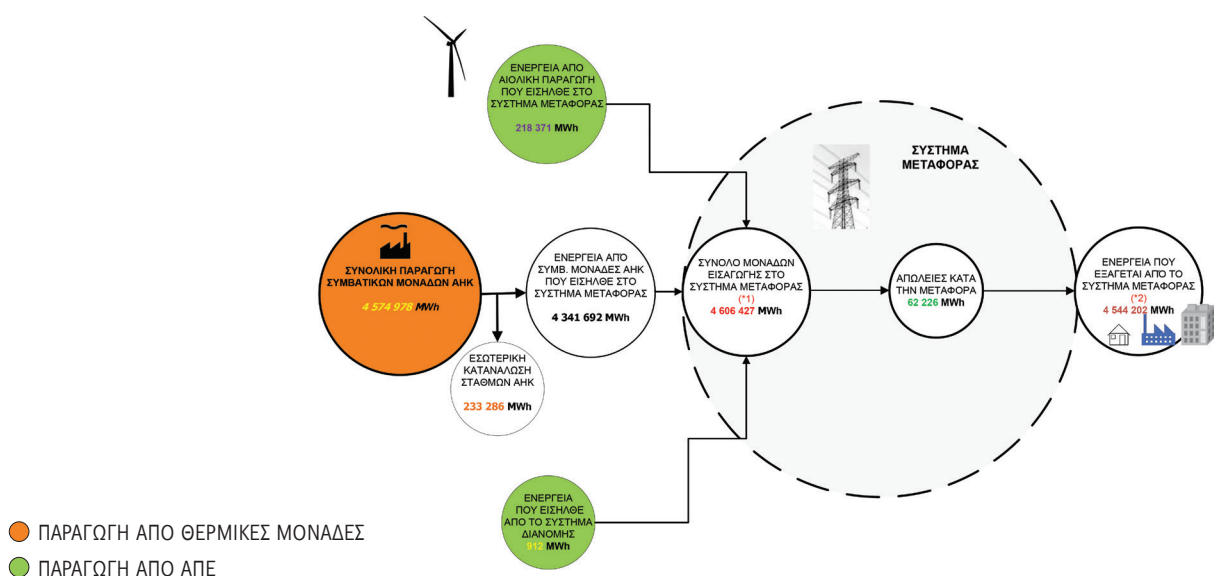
ΕΝΕΡΓΕΙΑ ΑΠΟ ΑΙΟΛΙΚΗ ΠΑΡΑΓΩΓΗ ΠΟΥ ΕΙΣΗΛΘΕ ΣΤΟ ΣΥΣΤΗΜΑ ΜΕΤΑΦΟΡΑΣ
218 371 MWh

ΣΥΣΤΗΜΑ ΜΕΤΑΦΟΡΑΣ

ΣΥΝΟΛΙΚΗ ΠΑΡΑΓΩΓΗ ΣΥΜΒΑΤΙΚΩΝ ΜΟΝΑΔΩΝ ΑΗΚ
4 574 978 MWh

ΕΝΕΡΓΕΙΑ ΑΠΟ ΣΥΜΒ. ΜΟΝΑΔΕΣ ΑΗΚ ΠΟΥ ΕΙΣΗΛΘΕ ΣΤΟ ΣΥΣΤΗΜΑ ΜΕΤΑΦΟΡΑΣ
4 341 692 MWh

ΣΥΝΟΛΟ ΜΟΝΑΔΩΝ ΕΙΣΑΓΩΓΗΣ ΣΤΟ ΣΥΣΤΗΜΑ ΜΕΤΑΦΟΡΑΣ
(*1)
4 606 427 MWh

ΑΠΩΛΕΙΕΣ ΚΑΤΑ ΤΗΝ ΜΕΤΑΦΟΡΑ
62 226 MWh

ΕΝΕΡΓΕΙΑ ΠΟΥ ΕΞΑΓΕΤΑΙ ΑΠΟ ΤΟ ΣΥΣΤΗΜΑ ΜΕΤΑΦΟΡΑΣ
(*2)
4 544 202 MWh

ΕΣΩΤΕΡΙΚΗ ΚΑΤΑΝΑΛΩΣΗ ΣΤΑΘΜΩΝ ΑΗΚ
233 286 MWh

ΕΝΕΡΓΕΙΑ ΠΟΥ ΕΙΣΗΛΘΕ ΑΠΟ ΤΟ ΣΥΣΤΗΜΑ ΔΙΑΝΟΜΗΣ
912 MWh

ΠΑΡΑΓΩΓΗ ΑΠΟ ΘΕΡΜΙΚΕΣ ΜΟΝΑΔΕΣ
ΠΑΡΑΓΩΓΗ ΑΠΟ ΑΠΕ